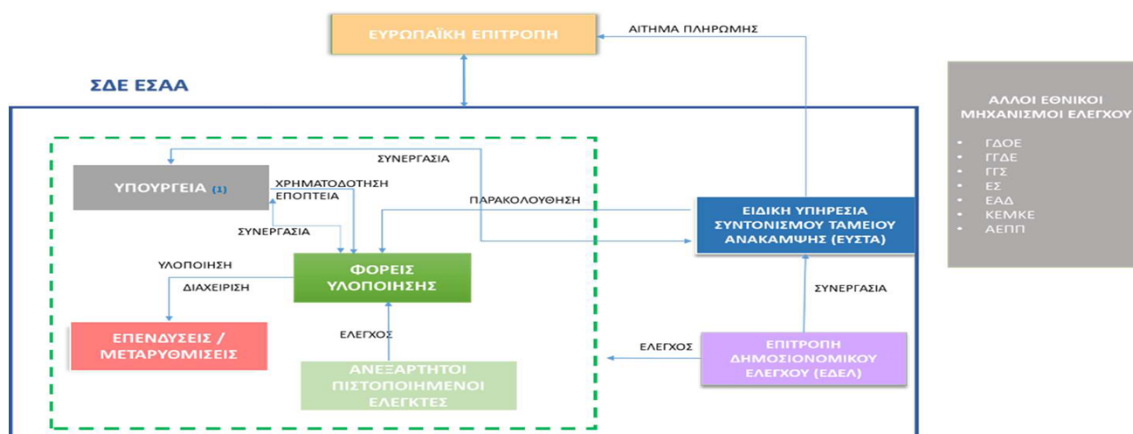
ΕΥΡΩΠΑΪΚΗ ΕΠΙΤΡΟΠΗ

ΑΙΤΗΜΑ ΠΛΗΡΩΜΗΣ

ΣΔΕ ΕΣΑΑ

ΣΥΝΕΡΓΑΣΙΑ

ΥΠΟΥΡΓΕΙΑ (1)

ΧΡΗΜΑΤΟΔΟΤΗΣΗ ΕΠΟΠΤΕΙΑ

ΠΑΡΑΚΟΛΟΥΘΗΣΗ

ΣΥΝΕΡΓΑΣΙΑ

ΥΛΟΠΟΙΗΣΗ

ΔΙΑΧΕΙΡΙΣΗ

ΦΟΡΕΙΣ ΥΛΟΠΟΙΗΣΗΣ

ΕΠΕΝΔΥΣΕΙΣ / ΜΕΤΑΡΥΘΜΙΣΕΙΣ

ΕΛΕΓΧΟΣ

ΑΝΕΞΑΡΤΗΤΟΙ ΠΙΣΤΟΠΟΙΗΜΕΝΟΙ ΕΛΕΓΚΤΕΣ

ΕΙΔΙΚΗ ΥΠΗΡΕΣΙΑ ΣΥΝΤΟΝΙΣΜΟΥ ΤΑΜΕΙΟΥ ΑΝΑΚΑΜΨΗΣ (ΕΥΣΤΑ)

ΣΥΝΕΡΓΑΣΙΑ

ΕΛΕΓΧΟΣ

ΕΠΙΤΡΟΠΗ ΔΗΜΟΣΙΟΝΟΜΙΚΟΥ ΕΛΕΓΧΟΥ (ΕΔΕΛ)

ΑΛΛΟΙ ΕΘΝΙΚΟΙ ΜΗΧΑΝΙΣΜΟΙ ΕΛΕΓΧΟΥ

• ΓΔΟΕ
• ΓΓΔΕ
• ΓΓΣ
• ΕΣ
• ΕΑΔ
• ΚΕΜΚΕ
• ΑΕΠΠ